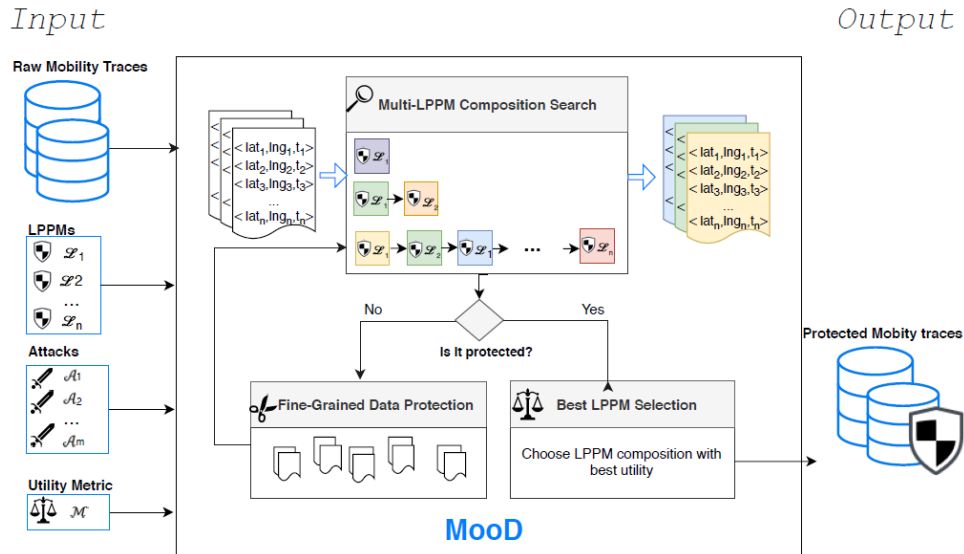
Input

Output

Raw Mobility Traces

LPPMs
$\mathscr{L}_1$
$\mathscr{L}2$
...
$\mathscr{L}_n$

Attacks
$\mathcal{A}_1$
$\mathcal{A}_2$
...
$\mathcal{A}_m$

Utility Metric
$\mathcal{M}$

< lat$_1$,lng$_1$,t$_1$>
< lat$_2$,lng$_2$,t$_2$>
< lat$_3$,lng$_3$,t$_3$>
...
< lat$_n$,lng$_n$,t$_n$>

Multi-LPPM Composition Search

$\mathscr{L}_1$
$\mathscr{L}_1$ $\mathscr{L}_2$
$\mathscr{L}_1$ $\mathscr{L}_2$ $\mathscr{L}_3$ ... $\mathscr{L}_n$

< lat$_1$,lng$_1$,t$_1$>
< lat$_2$,lng$_2$,t$_2$>
< lat$_3$,lng$_3$,t$_3$>
...
< lat$_n$,lng$_n$,t$_n$>

No

Yes

Is it protected?

Protected Mobity traces

Fine-Grained Data Protection

Best LPPM Selection

Choose LPPM composition with best utility

MooD